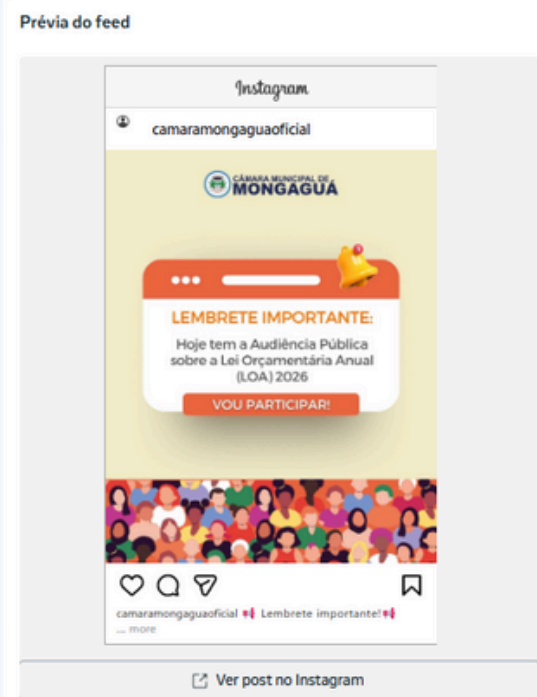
Prévia do feed

Instagram

camaramongaguaoficial

CÂMARA MUNICIPAL DE MONGAGUÁ

LEMBRETE IMPORTANTE:

Hoje tem a Audiência Pública sobre a Lei Orçamentária Anual (LOA) 2026

VOU PARTICIPAR!

camaramongaguaoficial Lembrete importante!
... more

Ver post no Instagram